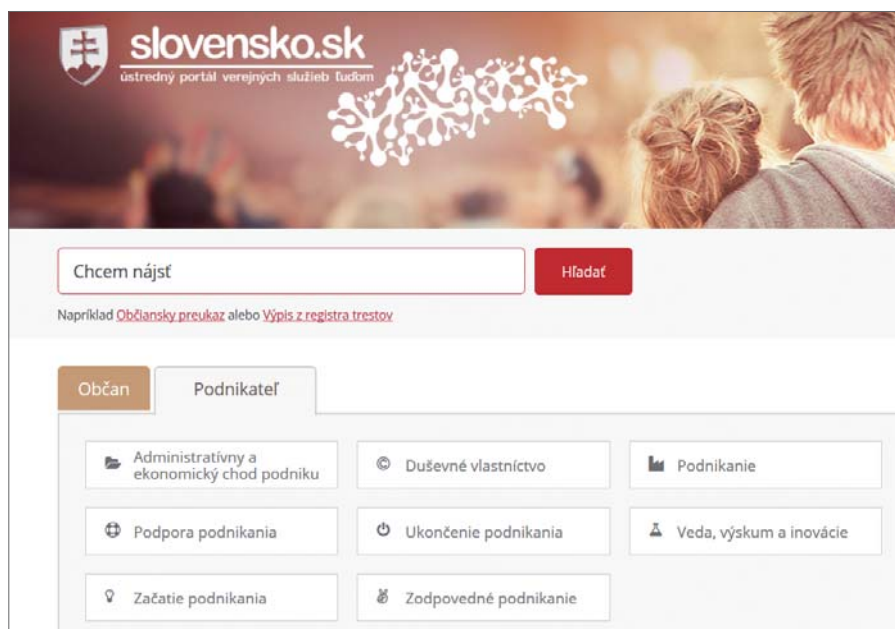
slovensko.sk
ústredný portál verejných služieb ľuďom

Chcem nájsť

Hľadať

Napríklad Občiansky preukaz alebo Výpis z registra trestov

Občan

Podnikateľ

Administratívny a ekonomický chod podniku

Duševné vlastníctvo

Podnikanie

Podpora podnikania

Ukončenie podnikania

Veda, výskum a inovácie

Začatie podnikania

Zodpovedné podnikanie